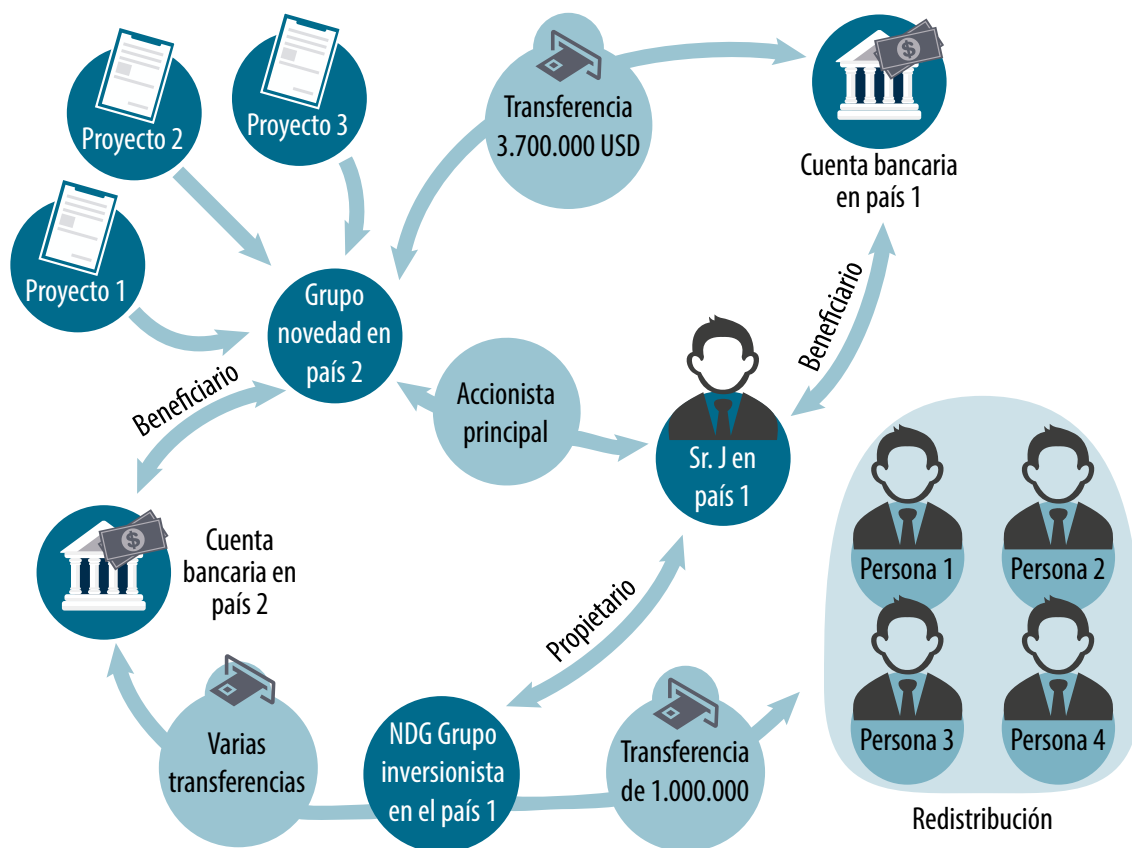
Proyecto 2

Proyecto 3

Transferencia 3.700.000 USD

Cuenta bancaria en país 1

Proyecto 1

Grupo novedad en país 2

Beneficiario

Beneficiario

Accionista principal

Sr. J en país 1

Persona 1

Persona 2

Cuenta bancaria en país 2

Propietario

Persona 3

Persona 4

Varias transferencias

NDG Grupo inversionista en el país 1

Transferencia de 1.000.000

Redistribución